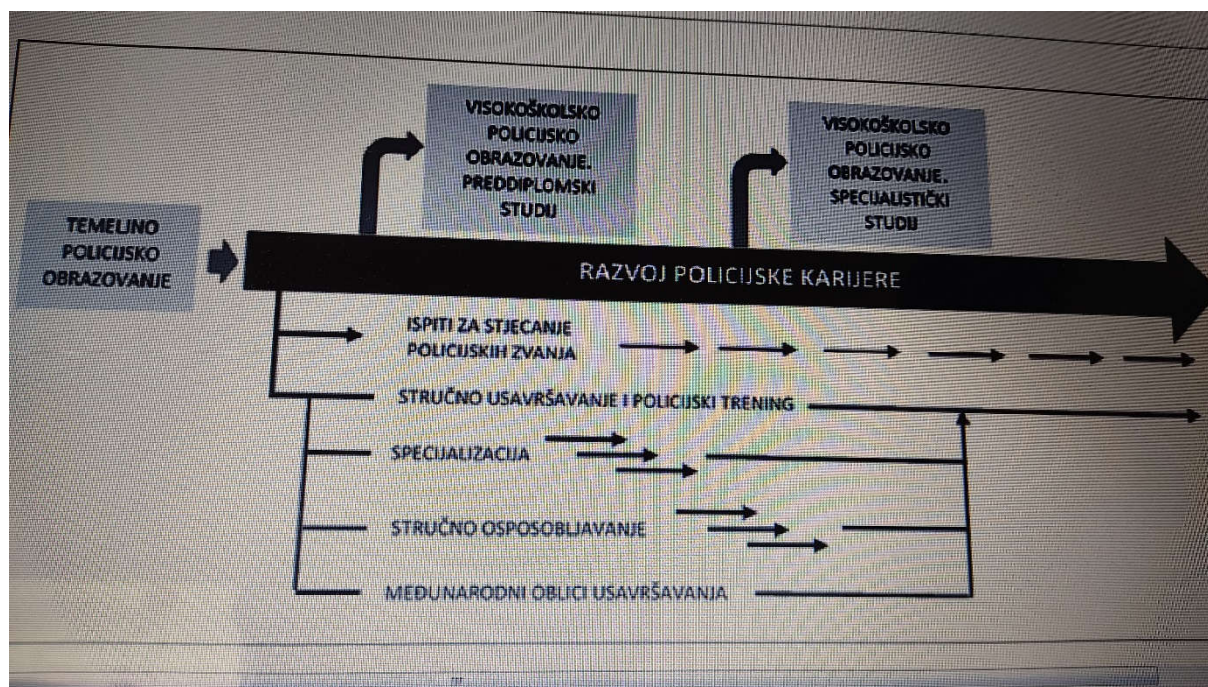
TEMELJNO POLICIJSKO OBRAZOVANJE

VISOKOŠKOLSKO POLICIJSKO OBRAZOVANJE. PREDDIPLOMSKI STUDIJ

VISOKOŠKOLSKO POLICIJSKO OBRAZOVANJE. SPECIJALISTIČKI STUDIJ

RAZVOJ POLICIJSKE KARIJERE

ISPITI ZA STJECANJE POLICIJSKIH ZVANJA

STRUČNO USAVRŠAVANJE I POLICIJSKI TRENING

SPECIJALIZACIJA

STRUČNO OSPOSOBLJAVANJE

MEĐUNARODNI OBLICI USAVRŠAVANJA